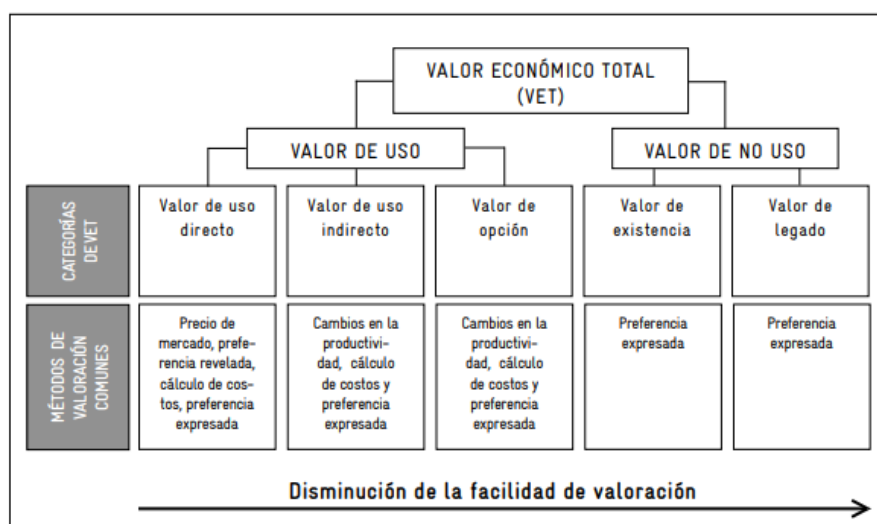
VALOR ECONÓMICO TOTAL (VET)

VALOR DE USO

VALOR DE NO USO

| CATEGORÍAS DE VET | Valor de uso directo | Valor de uso indirecto | Valor de opción | Valor de existencia | Valor de legado |
|---|---|---|---|---|---|
| MÉTODOS DE VALORACIÓN COMUNES | Precio de mercado, preferencia revelada, cálculo de costos, preferencia expresada | Cambios en la productividad, cálculo de costos y preferencia expresada | Cambios en la productividad, cálculo de costos y preferencia expresada | Preferencia expresada | Preferencia expresada |

Disminución de la facilidad de valoración